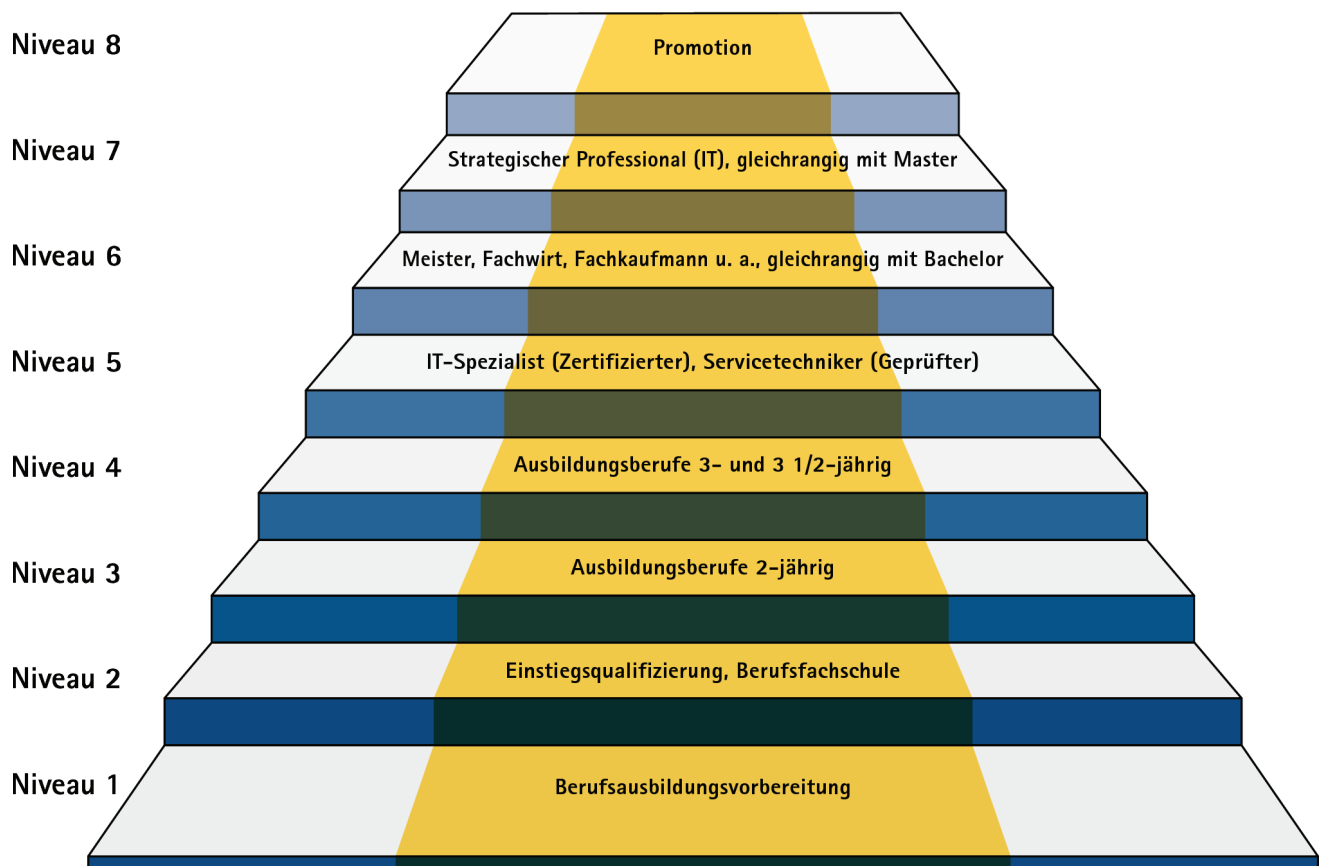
Niveau 8
Promotion

Niveau 7
Strategischer Professional (IT), gleichrangig mit Master

Niveau 6
Meister, Fachwirt, Fachkaufmann u. a., gleichrangig mit Bachelor

Niveau 5
IT-Spezialist (Zertifizierter), Servicetechniker (Geprüfter)

Niveau 4
Ausbildungsberufe 3- und 3 1/2-jährig

Niveau 3
Ausbildungsberufe 2-jährig

Niveau 2
Einstiegsqualifizierung, Berufsfachschule

Niveau 1
Berufsausbildungsvorbereitung